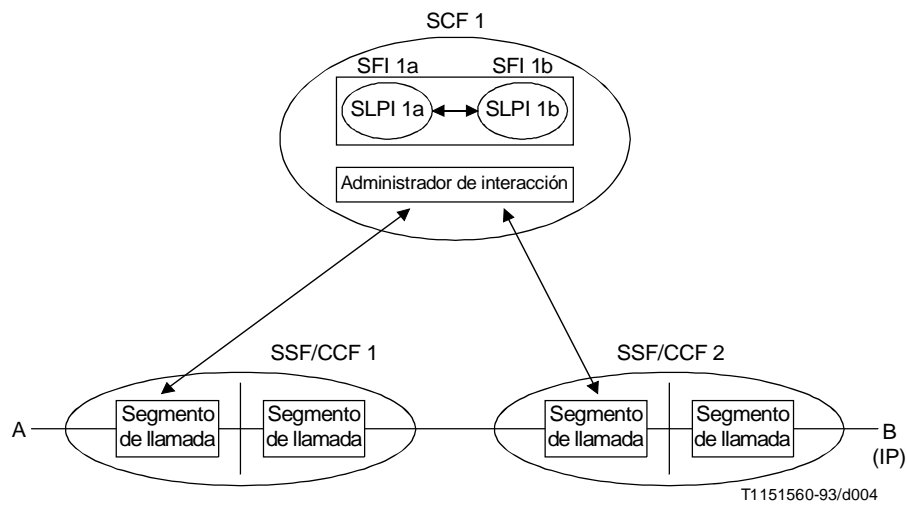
SCF 1

SFI 1a

SFI 1b

SLPI 1a

SLPI 1b

Administrador de interacción

SSF/CCF 1

SSF/CCF 2

A

Segmento de llamada

Segmento de llamada

Segmento de llamada

Segmento de llamada

B (IP)

T1151560-93/d004